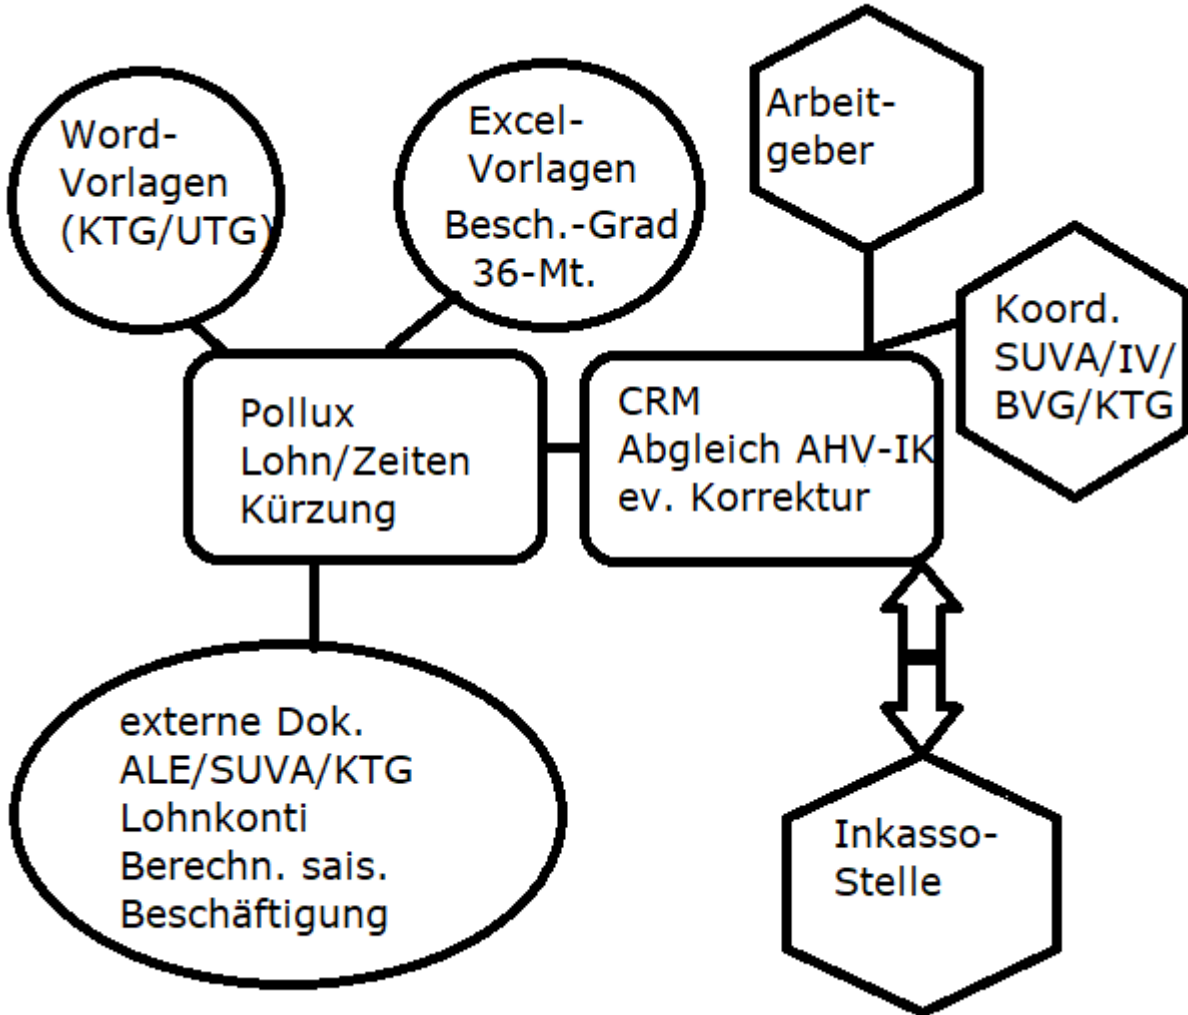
Word-Vorlagen (KTG/UTG)

Excel-Vorlagen Besch.-Grad 36-Mt.

Arbeitgeber

Koord. SUVA/IV/ BVG/KTG

Pollux Lohn/Zeiten Kürzung

CRM Abgleich AHV-IK ev. Korrektur

externe Dok. ALE/SUVA/KTG Lohnkonti Berechn. sais. Beschäftigung

Inkasso-Stelle